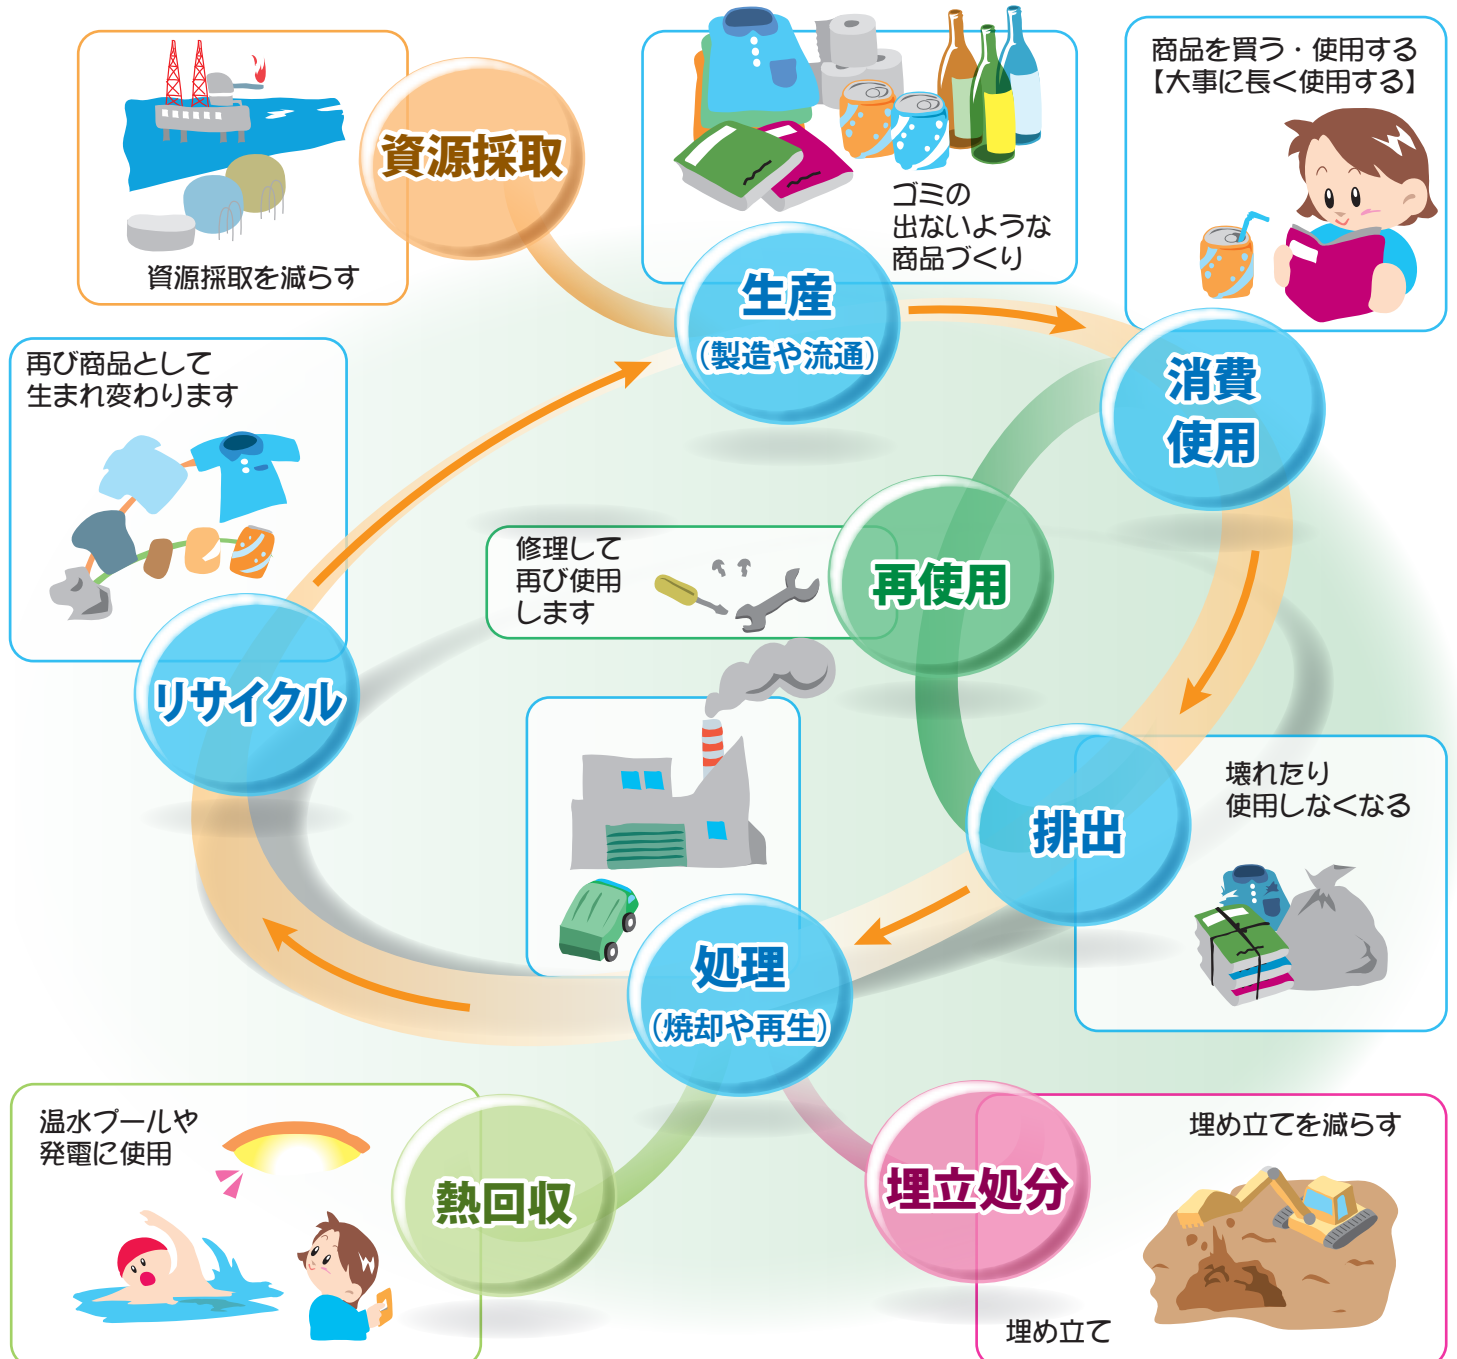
資源採取

資源採取を減らす

生産
（製造や流通）

ゴミの
出ないような
商品づくり

商品を買う・使用する
【大事に長く使用する】

消費
使用

再び商品として
生まれ変わります

リサイクル

修理して
再び使用
します

再使用

排出

壊れたり
使用しなくなる

処理
（焼却や再生）

温水プールや
発電に使用

熱回収

埋立処分

埋め立てを減らす

埋め立て